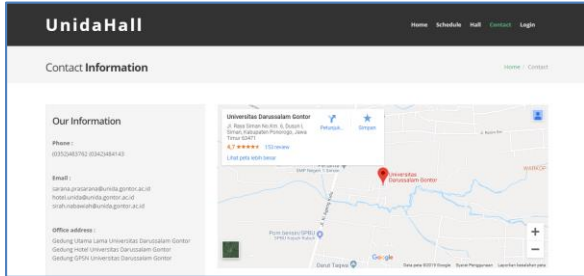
UnidaHall

Home Schedule Hall Contact Login

Contact **Information**

Home / Contact

Our Information

Phone :
(0352)483762 (0352)484143

Email :
sarana.prasarana@unida.gontor.ac.id
hotel.unida@unida.gontor.ac.id
sirah.nabawiah@unida.gontor.ac.id

Office address :
Gedung Utama Lama Universitas Darussalam Gontor
Gedung Hotel Universitas Darussalam Gontor
Gedung GPSN Universitas Darussalam Gontor

Universitas Darussalam Gontor
Jl. Raya Siman No.Km. 6, Dusun I, Siman, Kabupaten Ponorogo, Jawa Timur 63471
4,7 ★★★★★ 153 ulasan
Lihat peta lebih besar

Petunjuk

Simpan

Universitas Darussalam Gontor

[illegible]

Google

Data peta ©2019 Google Syarat Penggunaan Laporkan kesalahan peta

+
−